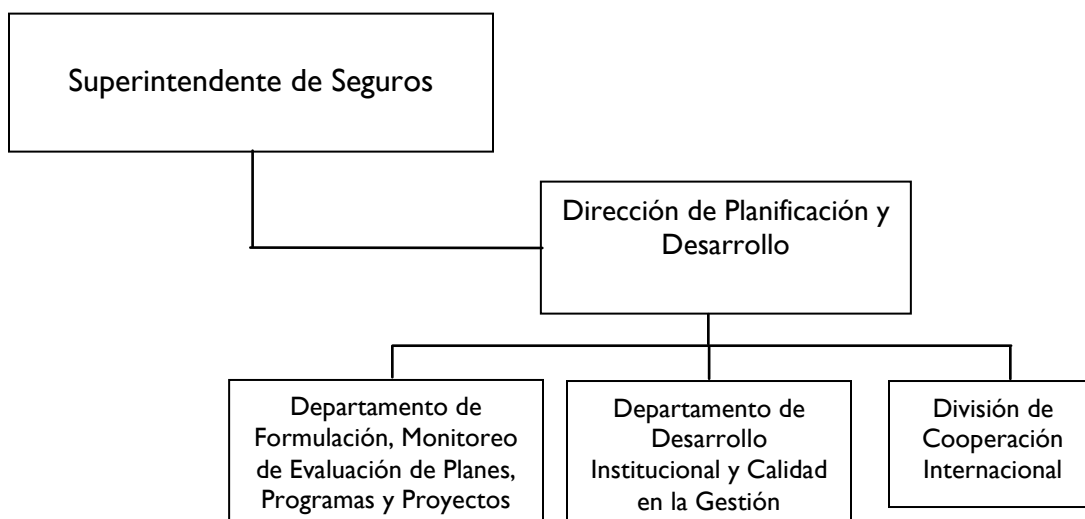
Superintendente de Seguros

Dirección de Planificación y Desarrollo

Departamento de Formulación, Monitoreo de Evaluación de Planes, Programas y Proyectos

Departamento de Desarrollo Institucional y Calidad en la Gestión

División de Cooperación Internacional